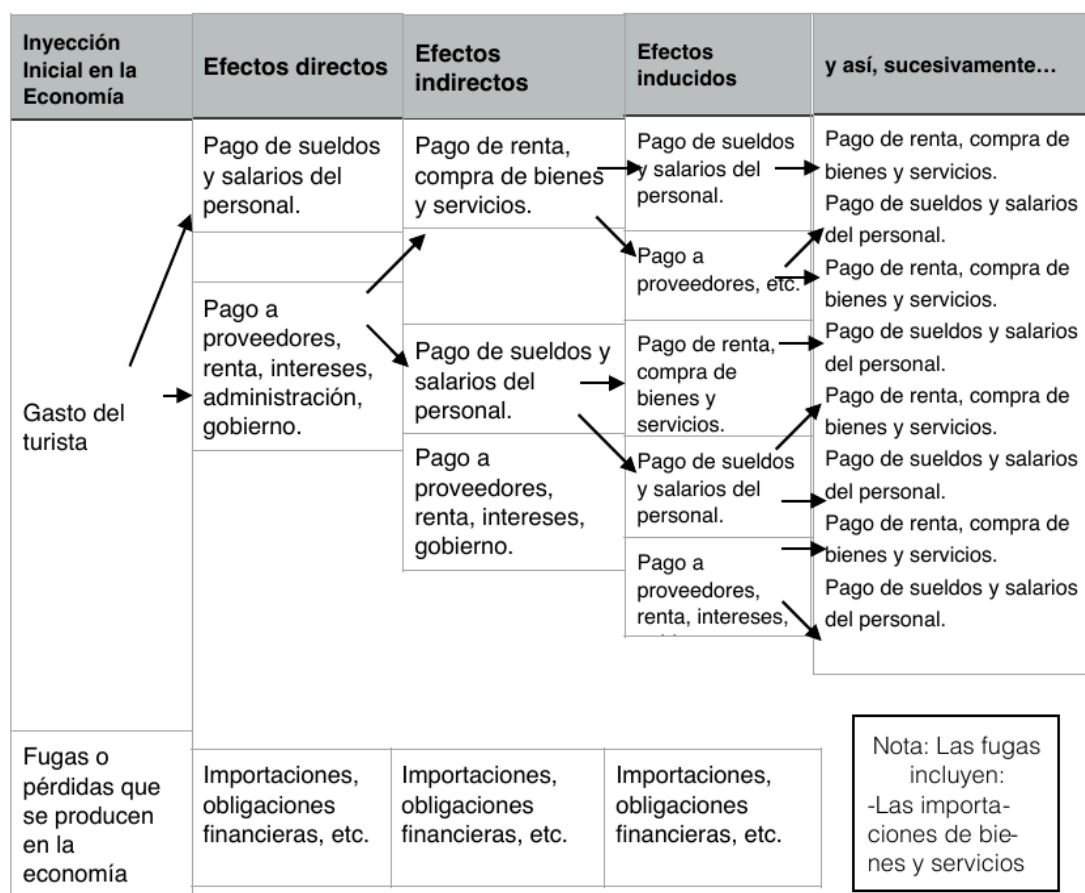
Inyección Inicial en la Economía

Efectos directos

Efectos indirectos

Efectos inducidos

y así, sucesivamente…

Gasto del turista

Pago de sueldos y salarios del personal.

Pago a proveedores, renta, intereses, administración, gobierno.

Pago de renta, compra de bienes y servicios.

Pago de sueldos y salarios del personal.

Pago a proveedores, renta, intereses, gobierno.

Pago de sueldos y salarios del personal.

Pago a proveedores, etc.

Pago de renta, compra de bienes y servicios.

Pago de sueldos y salarios del personal.

Pago a proveedores, renta, intereses, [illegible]

Pago de renta, compra de bienes y servicios.
Pago de sueldos y salarios del personal.
Pago de renta, compra de bienes y servicios.
Pago de sueldos y salarios del personal.
Pago de renta, compra de bienes y servicios.
Pago de sueldos y salarios del personal.
Pago de renta, compra de bienes y servicios.
Pago de sueldos y salarios del personal.

Fugas o pérdidas que se producen en la economía

Importaciones, obligaciones financieras, etc.

Importaciones, obligaciones financieras, etc.

Importaciones, obligaciones financieras, etc.

Nota: Las fugas incluyen:
-Las importaciones de bienes y servicios